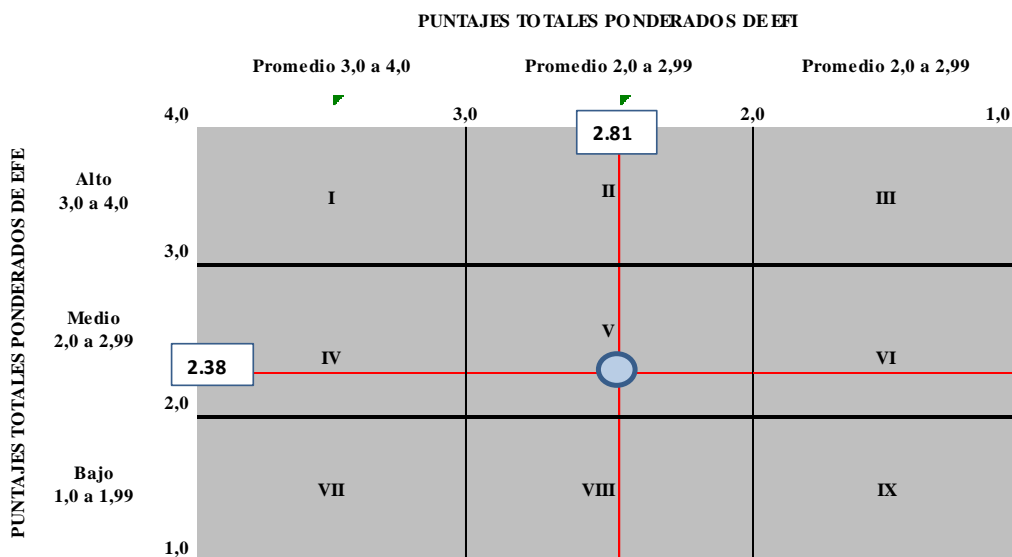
PUNTAJES TOTALES PONDERADOS DE EFI

Promedio 3,0 a 4,0
Promedio 2,0 a 2,99
Promedio 2,0 a 2,99

4,0
3,0
2,0
1,0

2.81

PUNTAJES TOTALES PONDERADOS DE EFE

Alto
3,0 a 4,0

Medio
2,0 a 2,99

Bajo
1,0 a 1,99

4,0
3,0
2,0
1,0

2.38

| I | II | III |
|---|---|---|
| IV | V | VI |
| VII | VIII | IX |